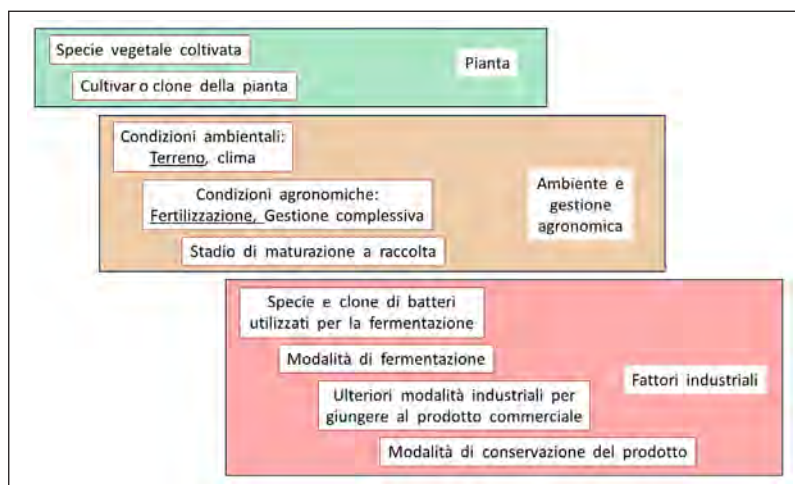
Specie vegetale coltivata

Cultivar o clone della pianta

Pianta

Condizioni ambientali: Terreno, clima

Condizioni agronomiche: Fertilizzazione, Gestione complessiva

Stadio di maturazione a raccolta

Ambiente e gestione agronomica

Specie e clone di batteri utilizzati per la fermentazione

Modalità di fermentazione

Ulteriori modalità industriali per giungere al prodotto commerciale

Modalità di conservazione del prodotto

Fattori industriali